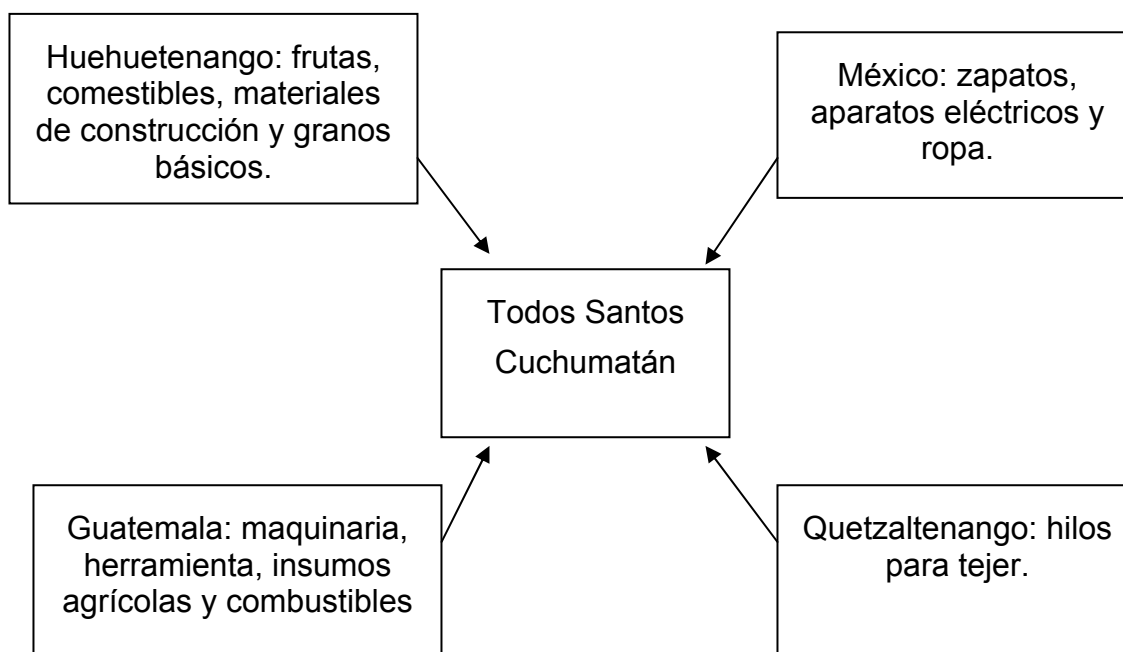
Huehuetenango: frutas, comestibles, materiales de construcción y granos básicos.

México: zapatos, aparatos eléctricos y ropa.

Todos Santos Cuchumatán

Guatemala: maquinaria, herramienta, insumos agrícolas y combustibles

Quetzaltenango: hilos para tejer.